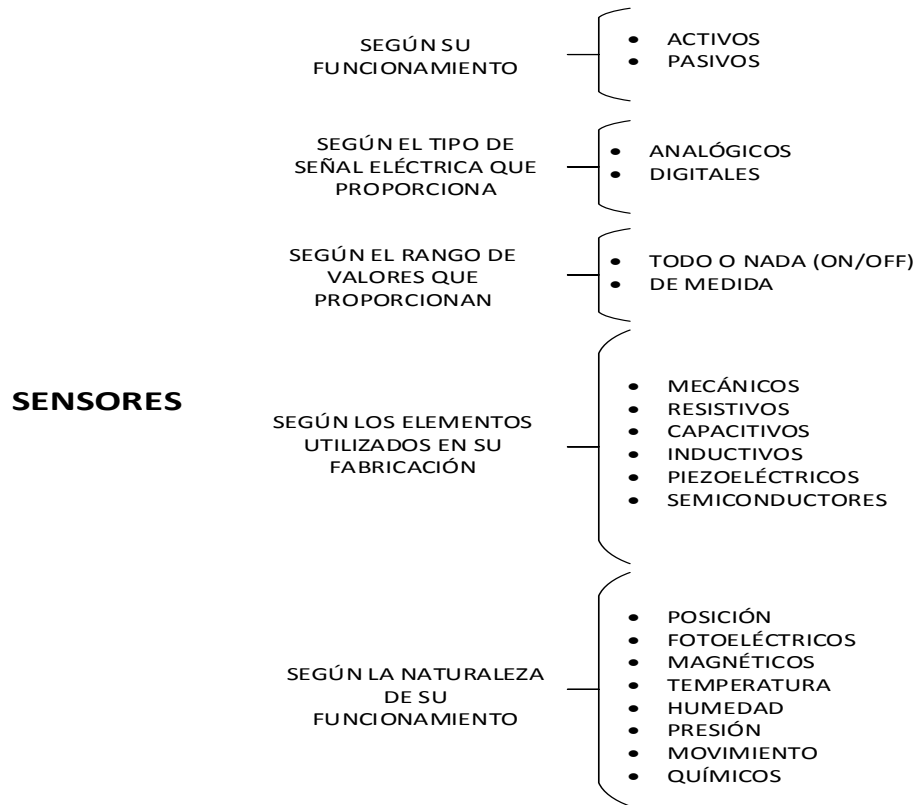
SENSORES

SEGÚN SU FUNCIONAMIENTO

- ACTIVOS
- PASIVOS

SEGÚN EL TIPO DE SEÑAL ELÉCTRICA QUE PROPORCIONA

- ANALÓGICOS
- DIGITALES

SEGÚN EL RANGO DE VALORES QUE PROPORCIONAN

- TODO O NADA (ON/OFF)
- DE MEDIDA

SEGÚN LOS ELEMENTOS UTILIZADOS EN SU FABRICACIÓN

- MECÁNICOS
- RESISTIVOS
- CAPACITIVOS
- INDUCTIVOS
- PIEZOELÉCTRICOS
- SEMICONDUCTORES

SEGÚN LA NATURALEZA DE SU FUNCIONAMIENTO

- POSICIÓN
- FOTOELÉCTRICOS
- MAGNÉTICOS
- TEMPERATURA
- HUMEDAD
- PRESIÓN
- MOVIMIENTO
- QUÍMICOS